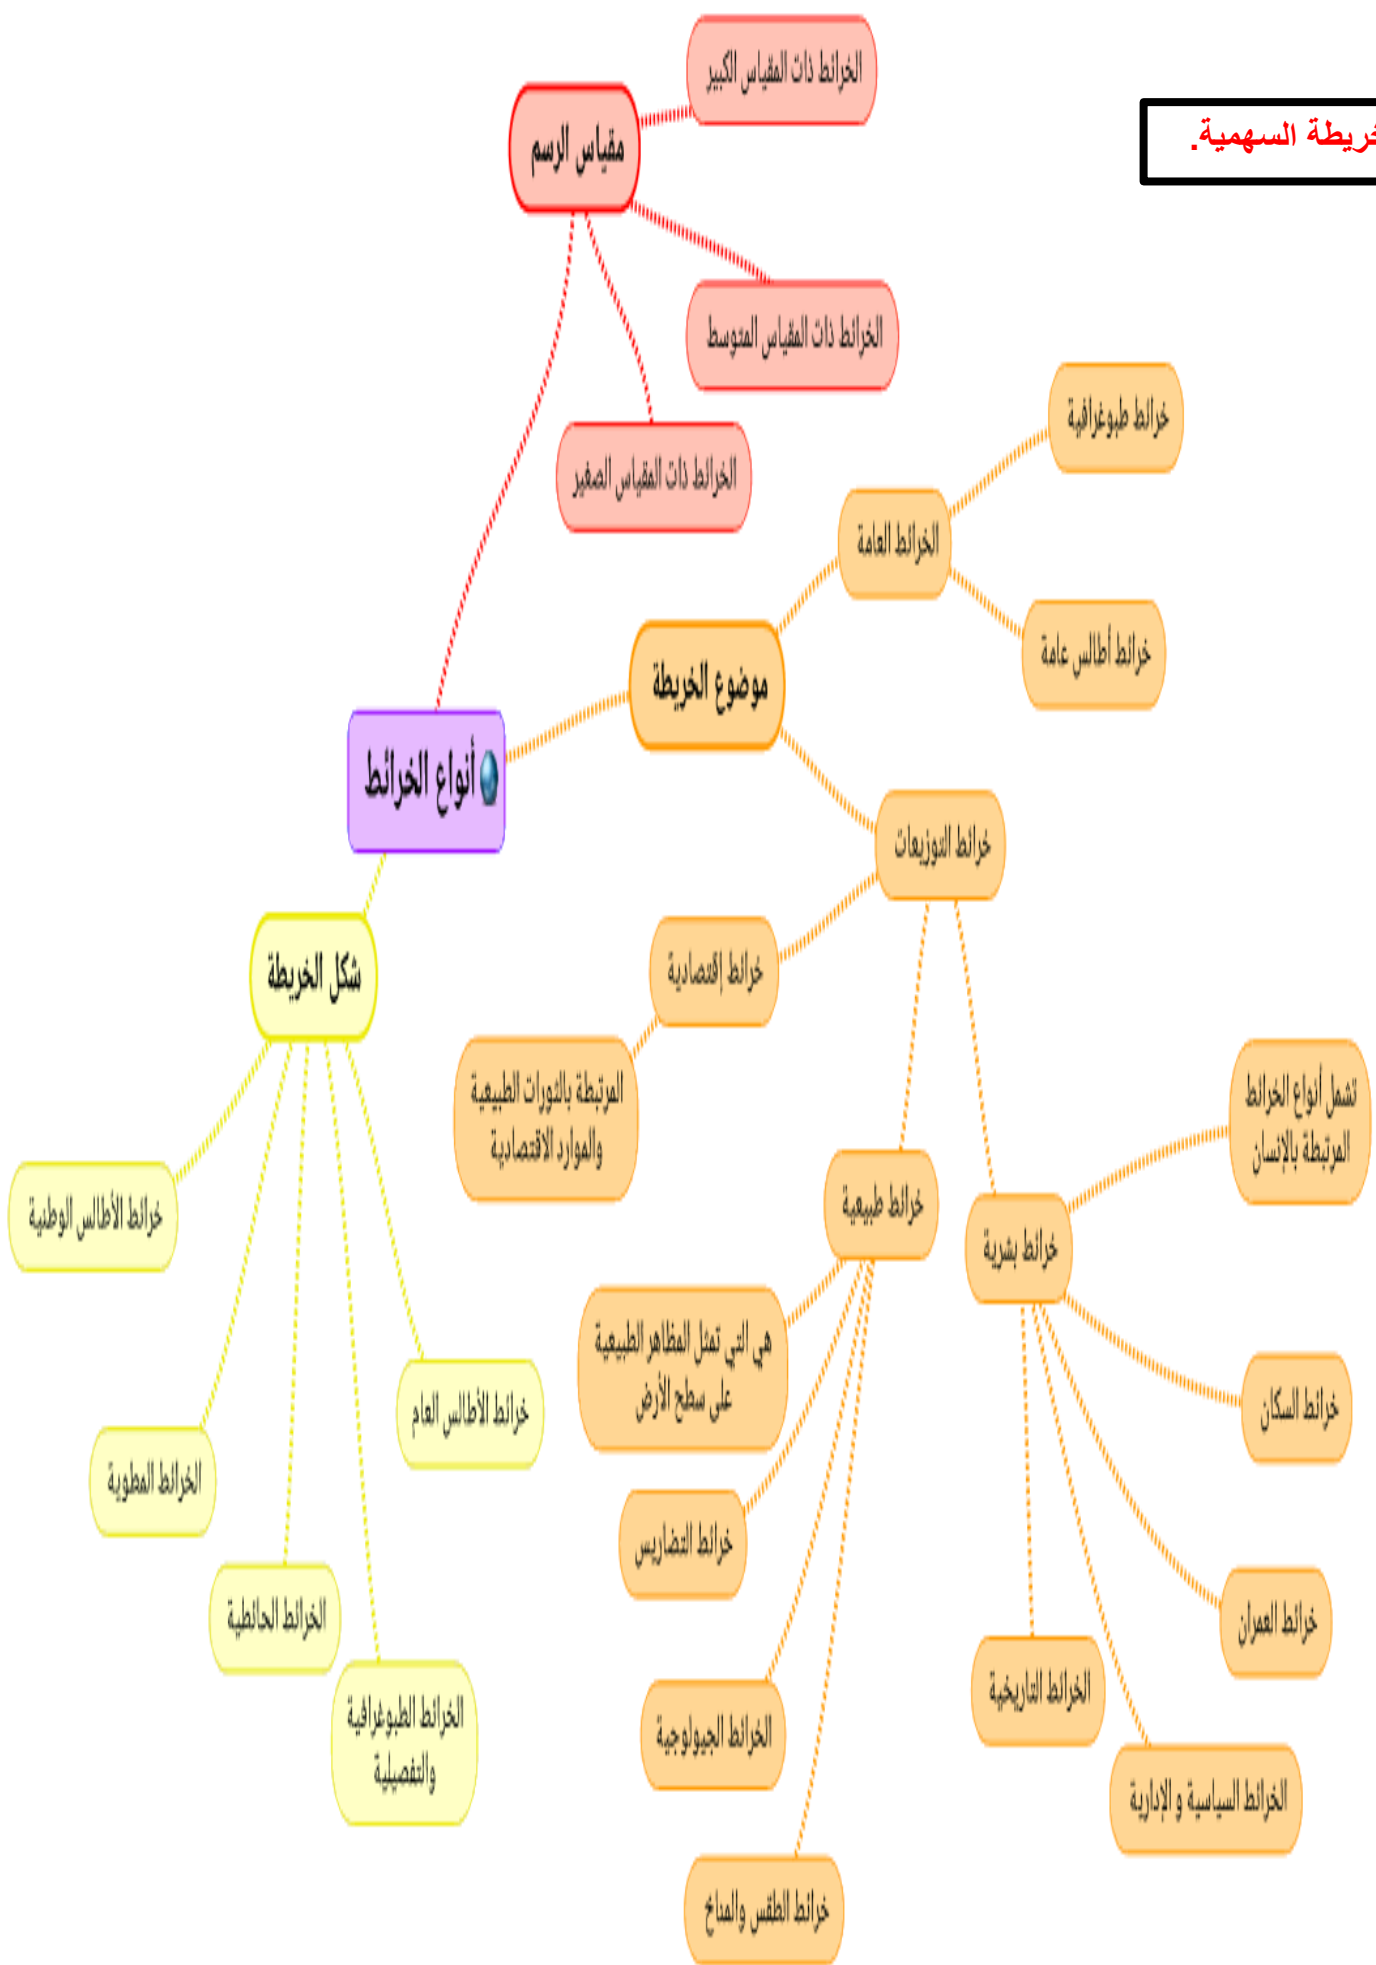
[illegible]خريطة السهمية.

أنواع الخرائط

مقياس الرسم

الخرائط ذات المقياس الكبير

الخرائط ذات المقياس المتوسط

الخرائط ذات المقياس الصغير

موضوع الخريطة

الخرائط العامة

خرائط طبوغرافية

خرائط أطالس عامة

خرائط التوزيعات

خرائط إقتصادية

المرتبطة بالثورات الطبيعية والموارد الاقتصادية

خرائط طبيعية

هي التي تمثل المظاهر الطبيعية على سطح الأرض

خرائط التضاريس

الخرائط الجيولوجية

خرائط الطقس والمناخ

خرائط بشرية

تشمل أنواع الخرائط المرتبطة بالإنسان

خرائط السكان

خرائط العمران

الخرائط السياسية و الإدارية

الخرائط التاريخية

شكل الخريطة

خرائط الأطالس الوطنية

خرائط الأطالس العام

الخرائط المطوية

الخرائط الحائطية

الخرائط الطبوغرافية والتفصيلية